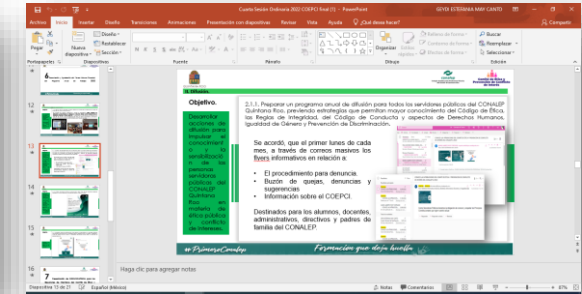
Cuarta Sesión Ordinaria 2022 COEPCI final (1) - PowerPoint
SEYDI ESTEFANIA MAY CANTO
Archivo Inicio Insertar Diseño Transiciones Animaciones Presentación con diapositivas Revisar Vista Ayuda ¿Qué desea hacer?
Compartir
Pegar Nueva diapositiva Diseño Restablecer Sección
Portapapeles Diapositivas Fuente Párrafo Dibujo Edición
Organizar Estilos rápidos
Relleno de forma Contorno de forma Efectos de forma
Buscar Reemplazar Seleccionar
11
12
13
14
15
16
7
II. Difusión.
Objetivo.
Desarrollar acciones de difusión para impulsar el conocimiento y la sensibilización de las personas servidoras públicas del CONALEP Quintana Roo, en materia de ética pública y conflicto de intereses.
2.1.1. Preparar un programa anual de difusión para todos los servidores públicos del CONALEP Quintana Roo, previendo estrategias que permitan mayor conocimiento del Código de Ética, las Reglas de Integridad, del Código de Conducta y aspectos de Derechos Humanos, Igualdad de Género y Prevención de Discriminación.
Se acordó, que el primer lunes de cada mes, a través de correos masivos los flyers informativos en relación a:
• El procedimiento para denuncia.
• Buzón de quejas, denuncias y sugerencias
• Información sobre el COEPCI.
Destinados para los alumnos, docentes, administrativos, directivos y padres de familia del CONALEP.
#PrimeroConalep
Formación que deja huella
Haga clic para agregar notas
Diapositiva 13 de 23 Español (México) Notas Comentarios 87%